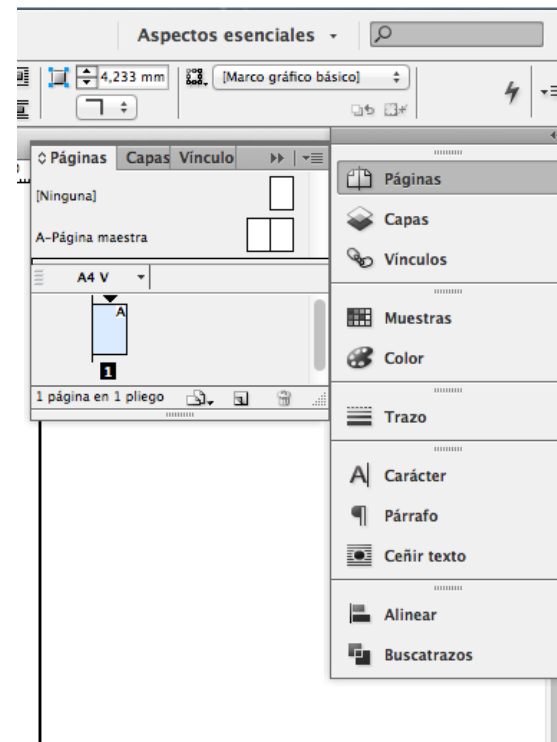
Aspectos esenciales

4,233 mm

[Marco gráfico básico]

Páginas Capas Vínculo

[Ninguna]

A-Página maestra

A4 V

A

1

1 página en 1 pliego

Páginas

Capas

Vínculos

Muestras

Color

Trazo

Carácter

Párrafo

Ceñir texto

Alinear

Buscatrazos